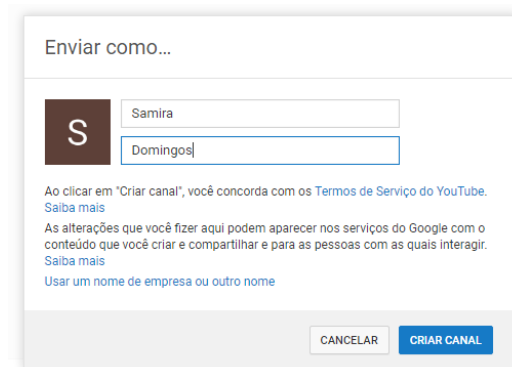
Enviar como...

S

Samira

Domingos

Ao clicar em "Criar canal", você concorda com os Termos de Serviço do YouTube. Saiba mais

As alterações que você fizer aqui podem aparecer nos serviços do Google com o conteúdo que você criar e compartilhar e para as pessoas com as quais interagir. Saiba mais

Usar um nome de empresa ou outro nome

CANCELAR

CRIAR CANAL